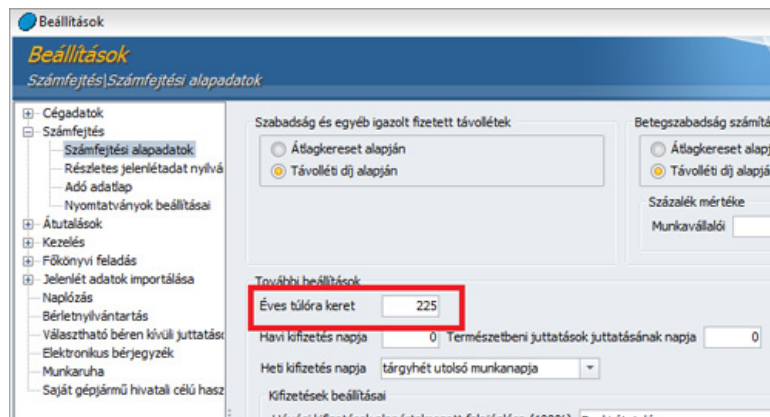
Beállítások

Beállítások
Számfejtés\Számfejtési alapadatok

Cégadatok
Számfejtés
Számfejtési alapadatok
Részletes jelenlétadat nyilvá
Adó adatlap
Nyomtatványok beállításai
Átutalások
Kezelés
Főkönyvi feladás
Jelenlét adatok importálása
Naplózás
Bérletnyilvántartás
Választható béren kívüli juttatás
Elektronikus bérjegyzék
Munkaruha
Saját gépjármű hivatali célú hasz

Szabadság és egyéb igazolt fizetett távollétek
Átlagkereset alapján
Távolléti díj alapján

Betegszabadság számítá
Átlagkereset alap
Távolléti díj alapj

Százalék mértéke
Munkavállalói

További beállítások
Éves túlóra keret 225
Havi kifizetés napja 0 Természetbeni juttatások juttatásának napja 0
Heti kifizetés napja tárgyhét utolsó munkanapja
Kifizetések beállításai